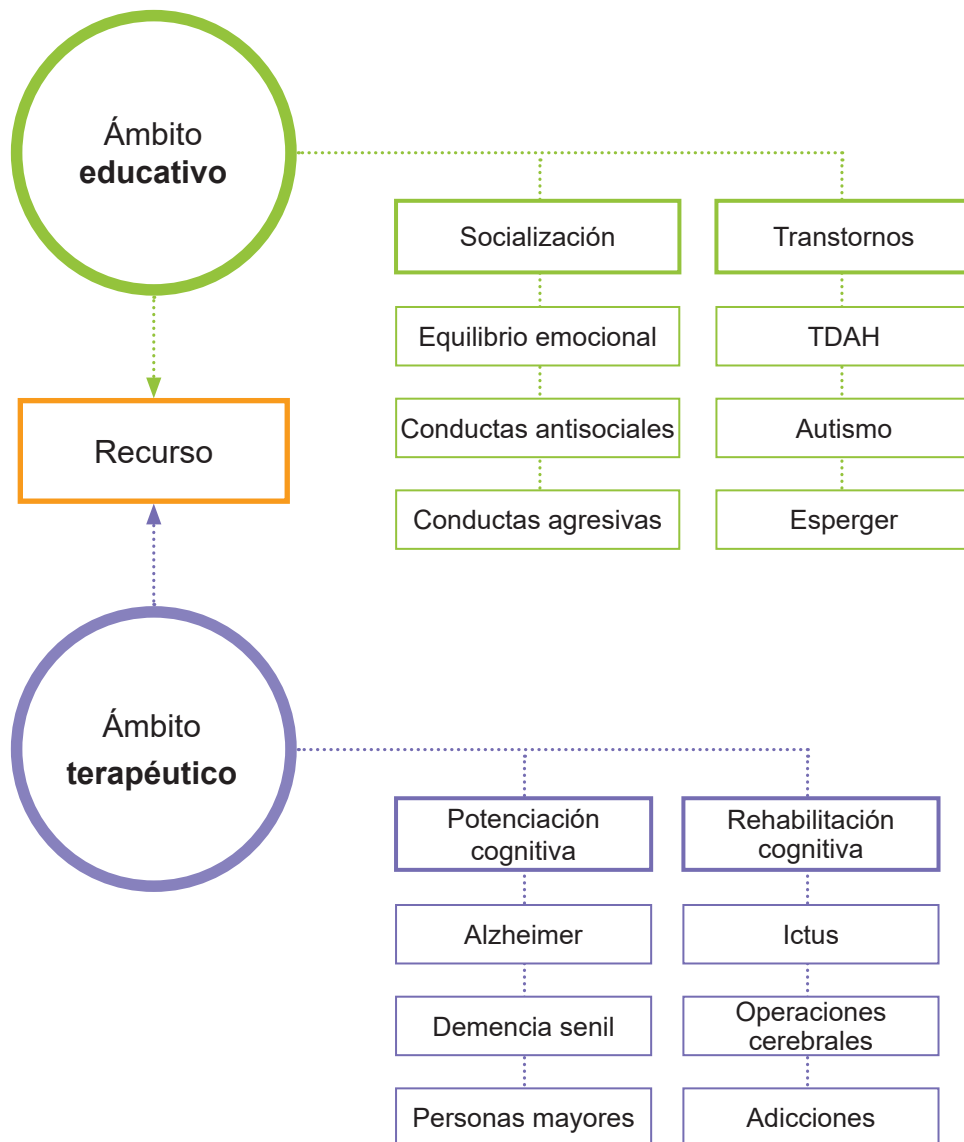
Ámbito **educativo**

Socialización

Equilibrio emocional

Conductas antisociales

Conductas agresivas

Transtornos

TDAH

Autismo

Esperger

Recurso

Ámbito **terapéutico**

Potenciación cognitiva

Alzheimer

Demencia senil

Personas mayores

Rehabilitación cognitiva

Ictus

Operaciones cerebrales

Adicciones